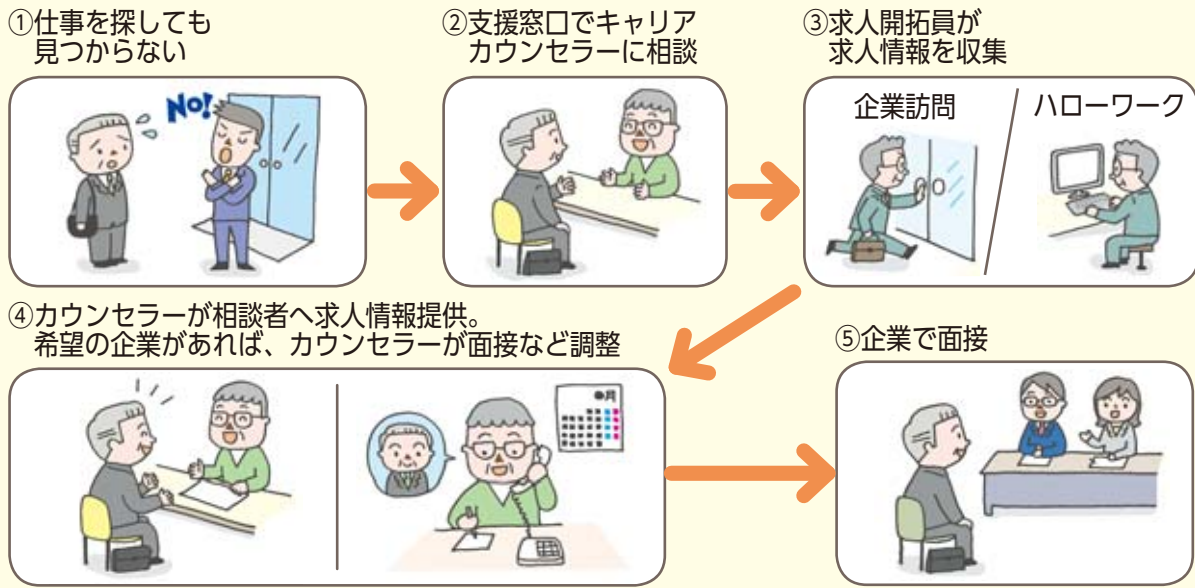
①仕事を探しても
見つからない

NO!

②支援窓口でキャリア
カウンセラーに相談

③求人開拓員が
求人情報を収集

企業訪問

ハローワーク

④カウンセラーが相談者へ求人情報提供。
希望の企業があれば、カウンセラーが面接など調整

●月

⑤企業で面接